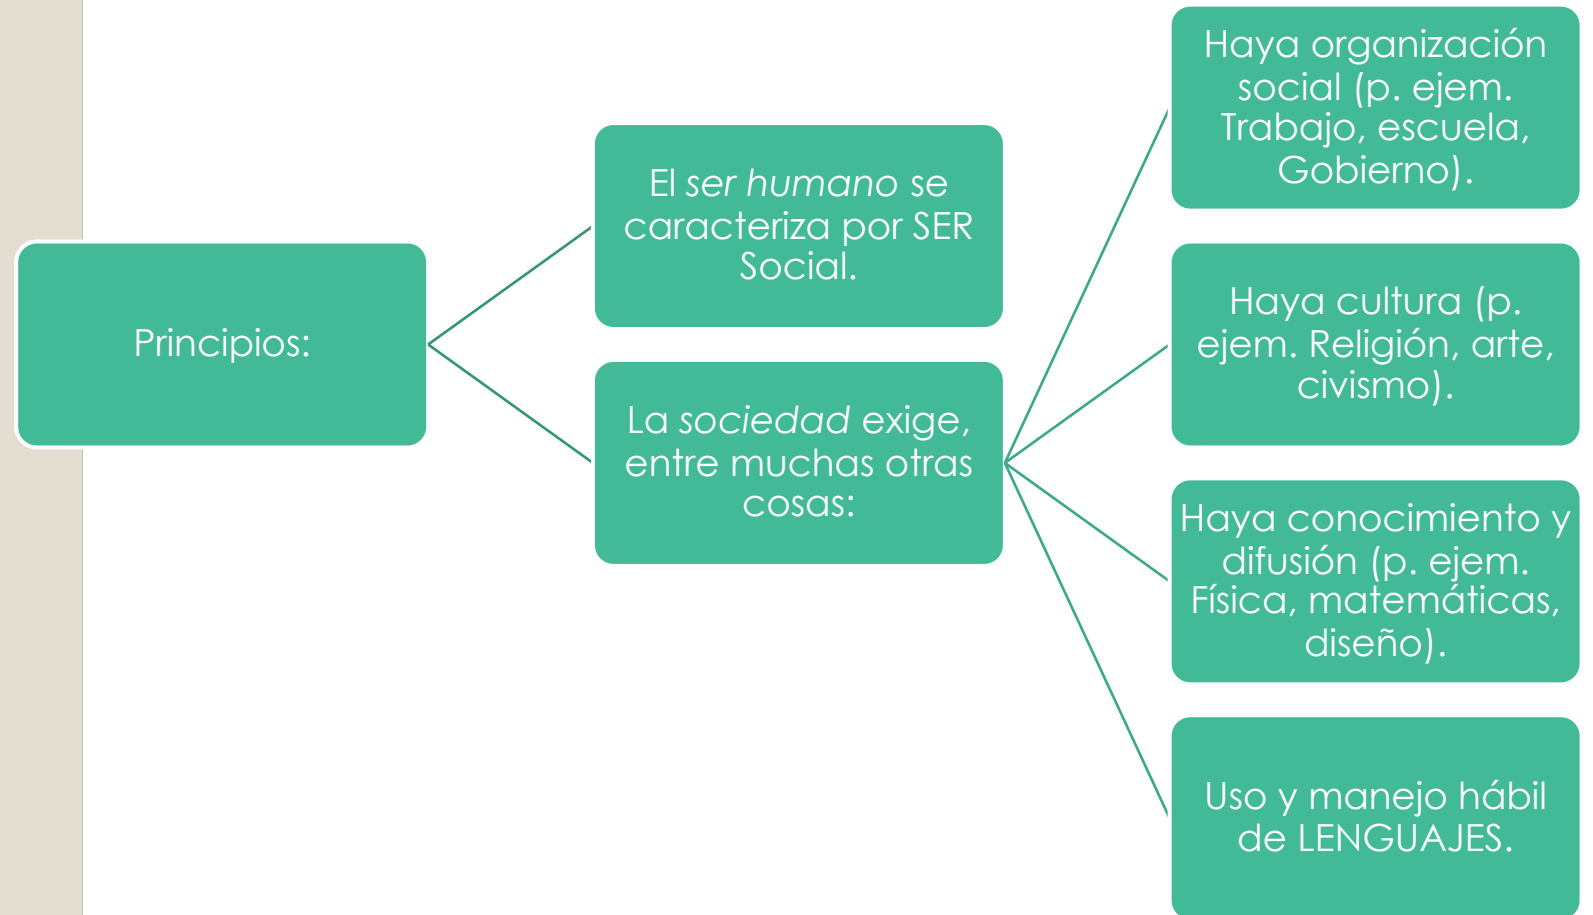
Principios:

El ser humano se caracteriza por SER Social.

La sociedad exige, entre muchas otras cosas:

Haya organización social (p. ejem. Trabajo, escuela, Gobierno).

Haya cultura (p. ejem. Religión, arte, civismo).

Haya conocimiento y difusión (p. ejem. Física, matemáticas, diseño).

Uso y manejo hábil de LENGUAJES.